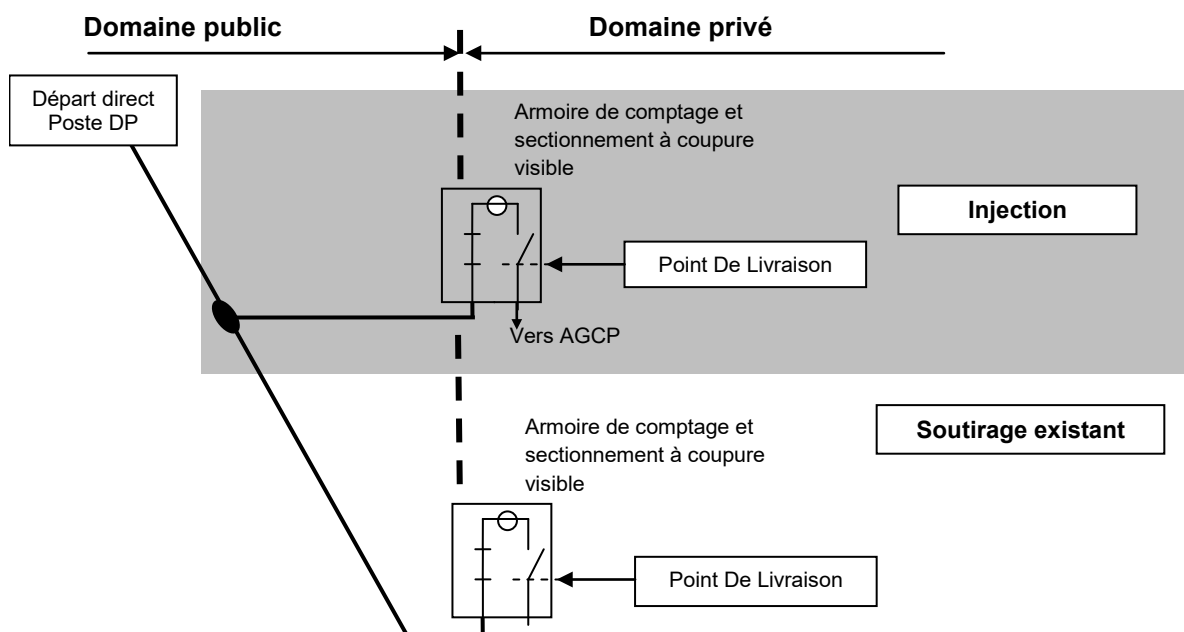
Domaine public

Domaine privé

Départ direct Poste DP

Armoire de comptage et sectionnement à coupure visible

Injection

Point De Livraison

Vers AGCP

Armoire de comptage et sectionnement à coupure visible

Soutirage existant

Point De Livraison